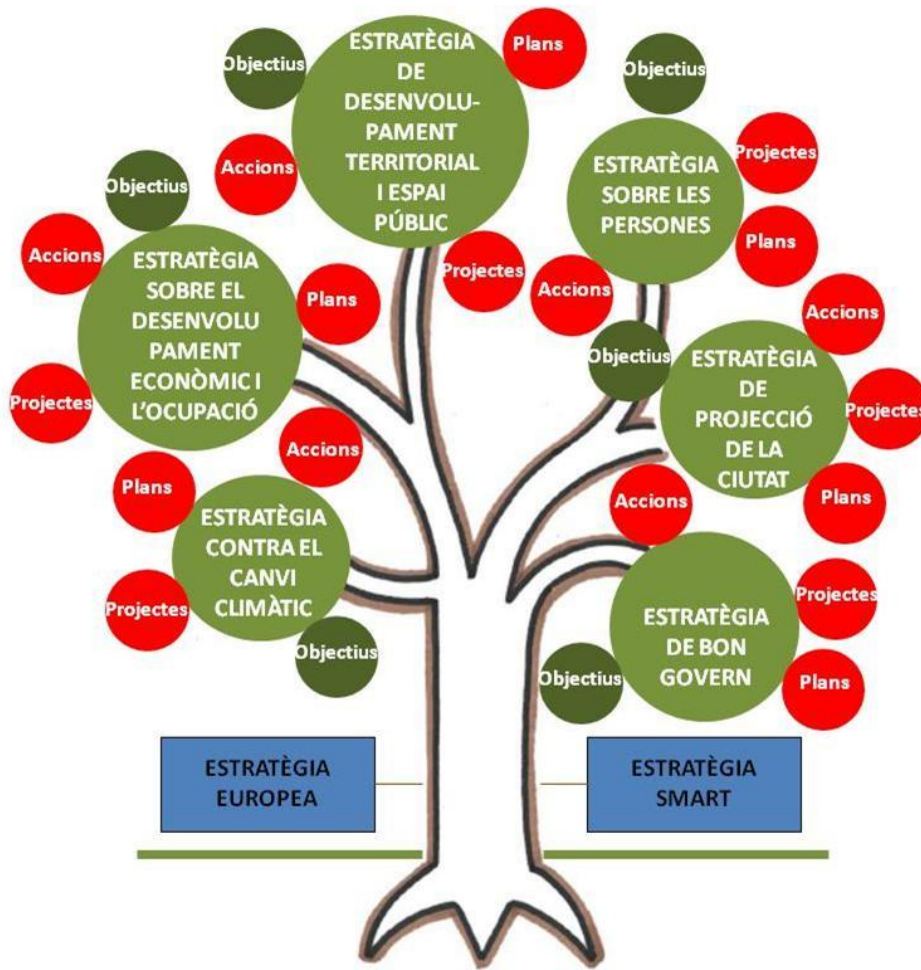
Objectius

ESTRATÈGIA DE DESENVOLUPAMENT TERRITORIAL I ESPAI PÚBLIC

Plans

Objectius

Accions

Objectius

ESTRATÈGIA SOBRE LES PERSONES

Projectes

Accions

ESTRATÈGIA SOBRE EL DESENVOLU PAMENT ECONÒMIC I L'OCUPACIÓ

Plans

Projectes

Accions

Plans

Accions

Projectes

Objectius

ESTRATÈGIA DE PROJECCIÓ DE LA CIUTAT

Projectes

Accions

Plans

Plans

ESTRATÈGIA CONTRA EL CANVI CLIMÀTIC

Accions

Projectes

Projectes

Objectius

ESTRATÈGIA DE BON GOVERN

Objectius

Plans

ESTRATÈGIA EUROPEA

ESTRATÈGIA SMART